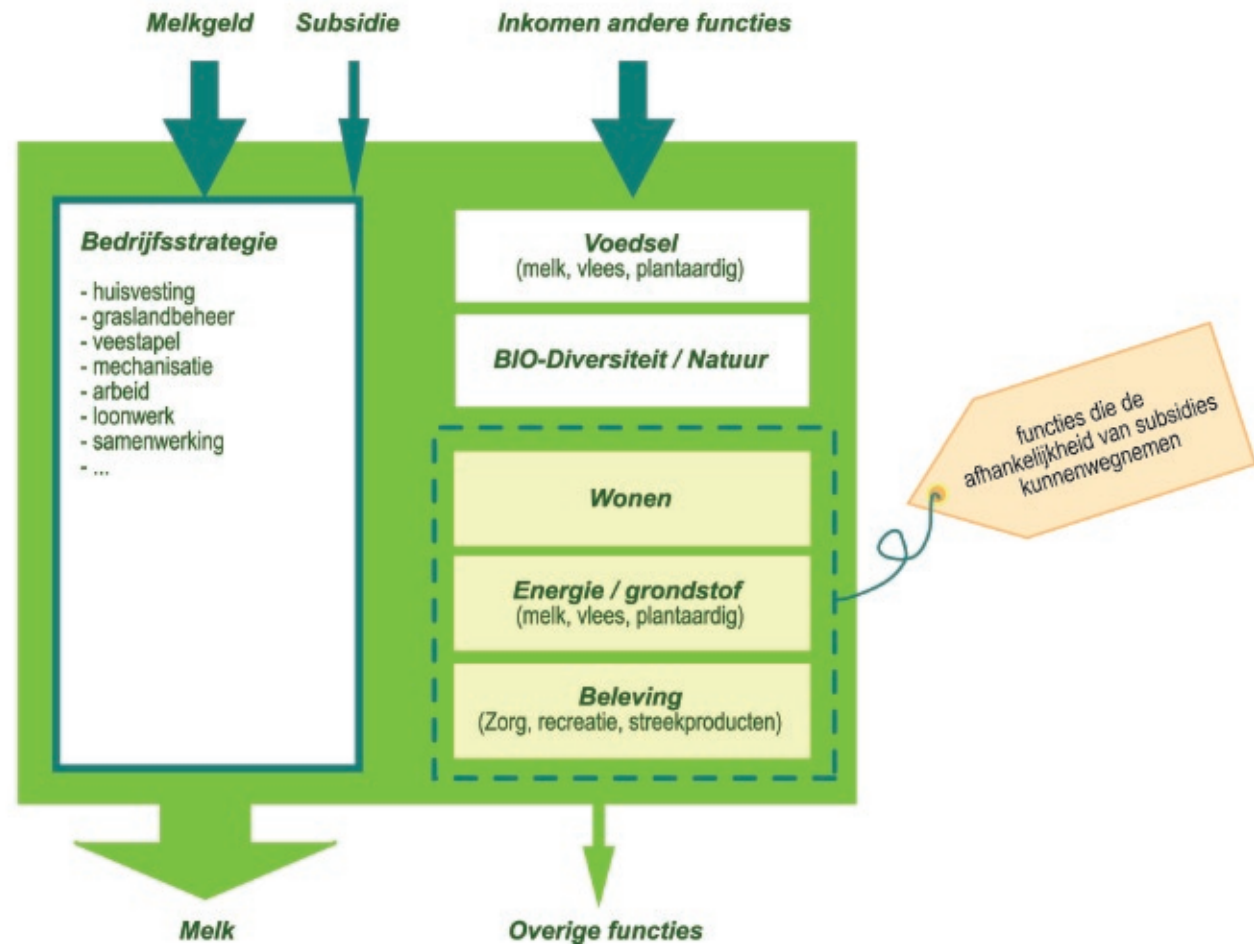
Melkgeld Subsidie Inkomen andere functies

Bedrijfsstrategie

- huisvesting
- graslandbeheer
- veestapel
- mechanisatie
- arbeid
- loonwerk
- samenwerking
- ...

Voedsel
(melk, vlees, plantaardig)

BIO-Diversiteit / Natuur

Wonen

Energie / grondstof
(melk, vlees, plantaardig)

Beleving
(Zorg, recreatie, streekproducten)

functies die de afhankelijkheid van subsidies kunnenwegnemen

Melk

Overige functies